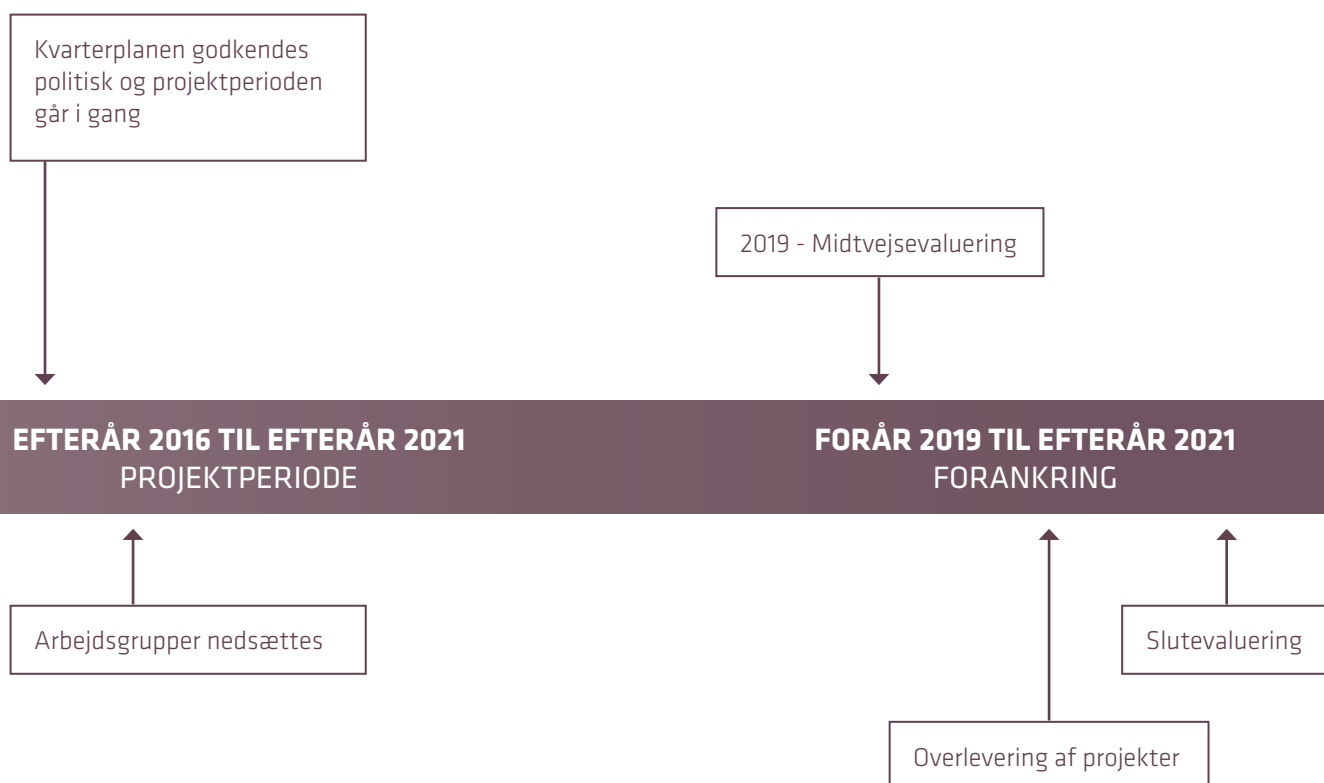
Kvarterplanen godkendes politisk og projektperioden går i gang

2019 - Midtvejsevaluering

**EFTERÅR 2016 TIL EFTERÅR 2021**
PROJEKTPERIODE

**FORÅR 2019 TIL EFTERÅR 2021**
FORANKRING

Arbejdsgrupper nedsættes

Slutevaluering

Overlevering af projekter